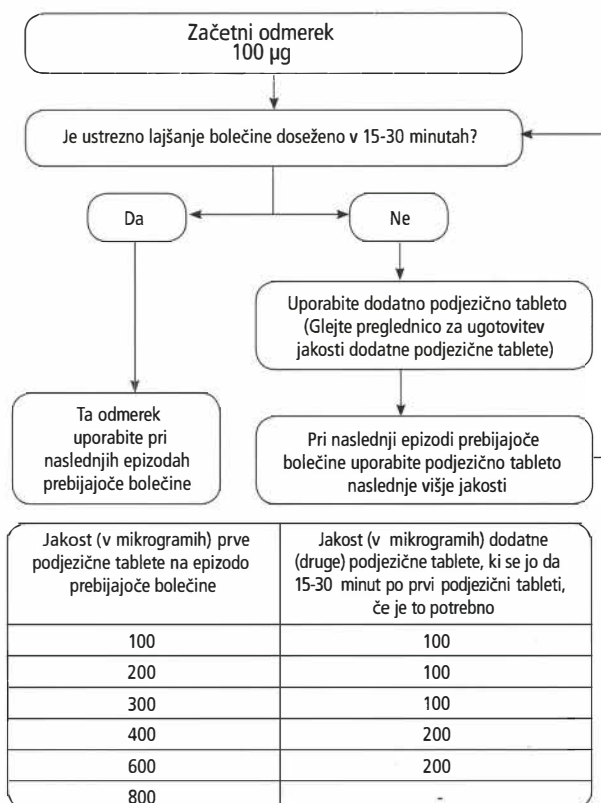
Začetni odmerek
100 µg

Je ustrezno lajšanje bolečine doseženo v 15-30 minutah?

Da

Ne

Uporabite dodatno podjezično tableto (Glejte preglednico za ugotovitev jakosti dodatne podjezične tablete)

Ta odmerek uporabite pri naslednjih epizodah prebijajoče bolečine

Pri naslednji epizodi prebijajoče bolečine uporabite podjezično tableto naslednje višje jakosti

| Jakost (v mikrogramih) prve podjezične tablete na epizodo prebijajoče bolečine | Jakost (v mikrogramih) dodatne (druge) podjezične tablete, ki se jo da 15-30 minut po prvi podjezični tableti, če je to potrebno |
|---|---|
| 100 | 100 |
| 200 | 100 |
| 300 | 100 |
| 400 | 200 |
| 600 | 200 |
| 800 | - |